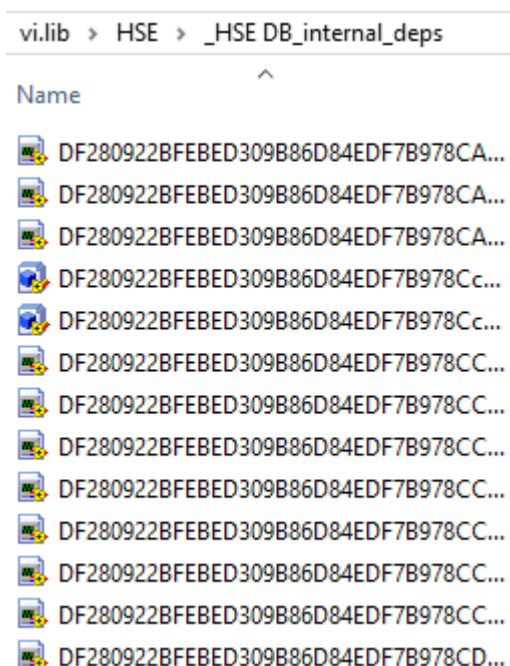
vi.lib › HSE › _HSE DB_internal_deps

Name

DF280922BFEBED309B86D84EDF7B978CA...
DF280922BFEBED309B86D84EDF7B978CA...
DF280922BFEBED309B86D84EDF7B978CA...
DF280922BFEBED309B86D84EDF7B978Cc...
DF280922BFEBED309B86D84EDF7B978Cc...
DF280922BFEBED309B86D84EDF7B978CC...
DF280922BFEBED309B86D84EDF7B978CC...
DF280922BFEBED309B86D84EDF7B978CC...
DF280922BFEBED309B86D84EDF7B978CC...
DF280922BFEBED309B86D84EDF7B978CC...
DF280922BFEBED309B86D84EDF7B978CC...
DF280922BFEBED309B86D84EDF7B978CC...
DF280922BFEBED309B86D84EDF7B978CD...